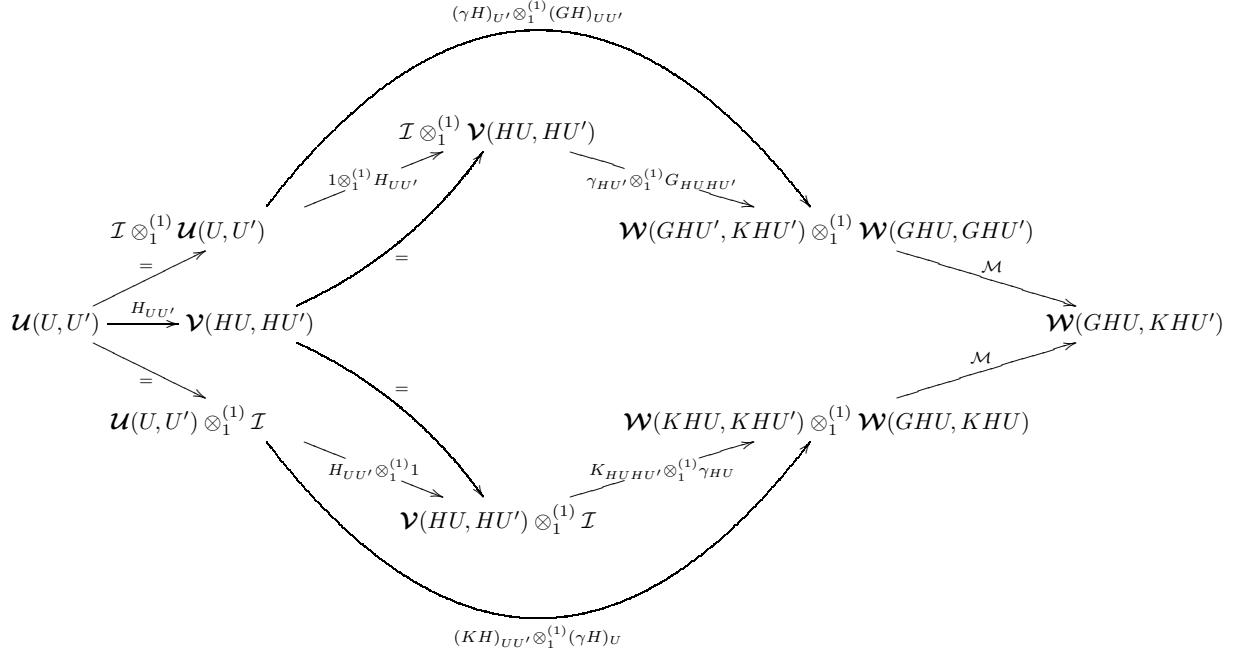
$(\gamma H)_{U'} \otimes_1^{(1)} (GH)_{UU'}$

$\mathcal{I} \otimes_1^{(1)} \boldsymbol{\mathcal{V}}(HU, HU')$

$1 \otimes_1^{(1)} H_{UU'}$

$\gamma_{HU'} \otimes_1^{(1)} G_{HUHU'}$

$\mathcal{I} \otimes_1^{(1)} \boldsymbol{\mathcal{U}}(U, U')$

$\boldsymbol{\mathcal{W}}(GHU', KHU') \otimes_1^{(1)} \boldsymbol{\mathcal{W}}(GHU, GHU')$

$=$

$=$

$\mathcal{M}$

$\boldsymbol{\mathcal{U}}(U, U')$ $\xrightarrow{H_{UU'}}$ $\boldsymbol{\mathcal{V}}(HU, HU')$

$\boldsymbol{\mathcal{W}}(GHU, KHU')$

$=$

$=$

$\mathcal{M}$

$\boldsymbol{\mathcal{U}}(U, U') \otimes_1^{(1)} \mathcal{I}$

$\boldsymbol{\mathcal{W}}(KHU, KHU') \otimes_1^{(1)} \boldsymbol{\mathcal{W}}(GHU, KHU)$

$H_{UU'} \otimes_1^{(1)} 1$

$K_{HUHU'} \otimes_1^{(1)} \gamma_{HU}$

$\boldsymbol{\mathcal{V}}(HU, HU') \otimes_1^{(1)} \mathcal{I}$

$(KH)_{UU'} \otimes_1^{(1)} (\gamma H)_U$